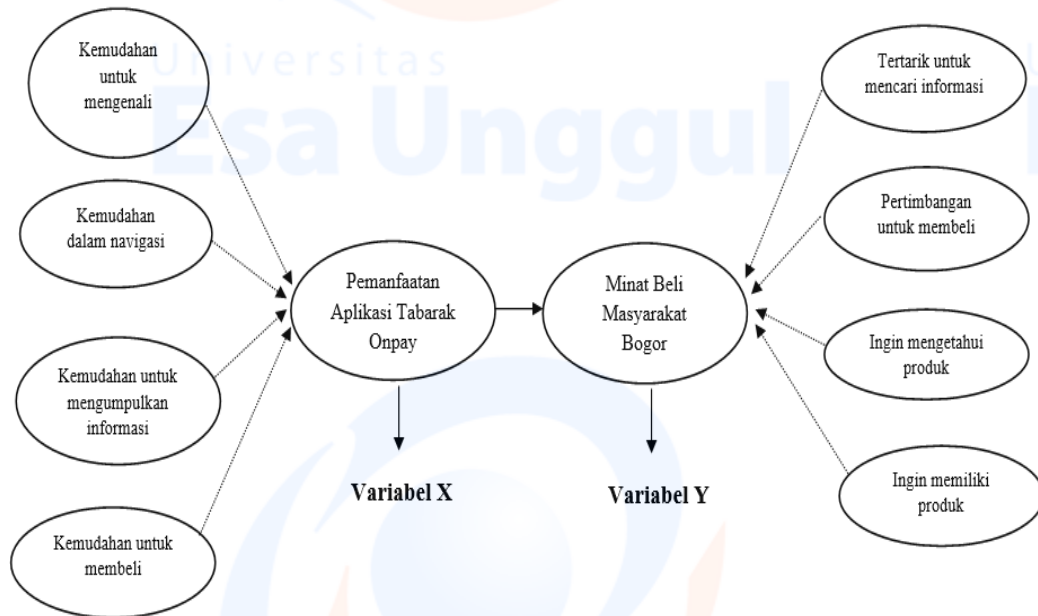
Universitas Esa Unggul

Kemudahan untuk mengenali

Kemudahan dalam navigasi

Kemudahan untuk mengumpulkan informasi

Kemudahan untuk membeli

Pemanfaatan Aplikasi Tabarak Onpay

Minat Beli Masyarakat Bogor

Tertarik untuk mencari informasi

Pertimbangan untuk membeli

Ingin mengetahui produk

Ingin memiliki produk

Variabel X

Variabel Y